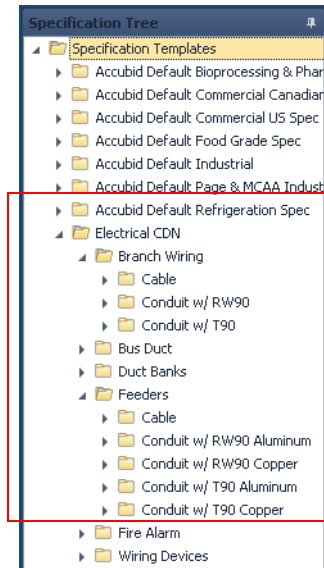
Specification Tree

Specification Templates
Accubid Default Bioprocessing & Phar
Accubid Default Commercial Canadian
Accubid Default Commercial US Spec
Accubid Default Food Grade Spec
Accubid Default Industrial
Accubid Default Page & MCAA Indust
Accubid Default Refrigeration Spec
Electrical CDN
Branch Wiring
Cable
Conduit w/ RW90
Conduit w/ T90
Bus Duct
Duct Banks
Feeders
Cable
Conduit w/ RW90 Aluminum
Conduit w/ RW90 Copper
Conduit w/ T90 Aluminum
Conduit w/ T90 Copper
Fire Alarm
Wiring Devices